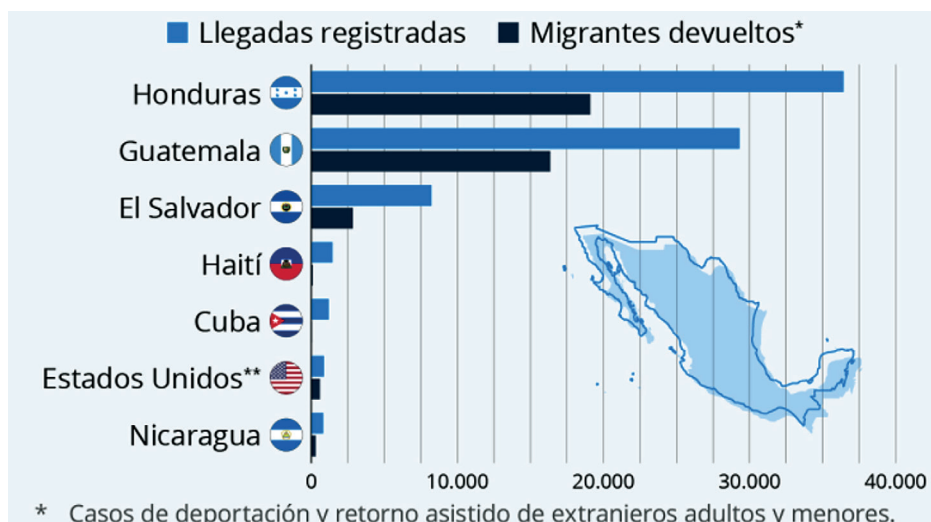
Llegadas registradas Migrantes devueltos*

Honduras
Guatemala
El Salvador
Haití
Cuba
Estados Unidos**
Nicaragua

0 10.000 20.000 30.000 40.000

* Casos de deportación y retorno asistido de extranjeros adultos y menores.